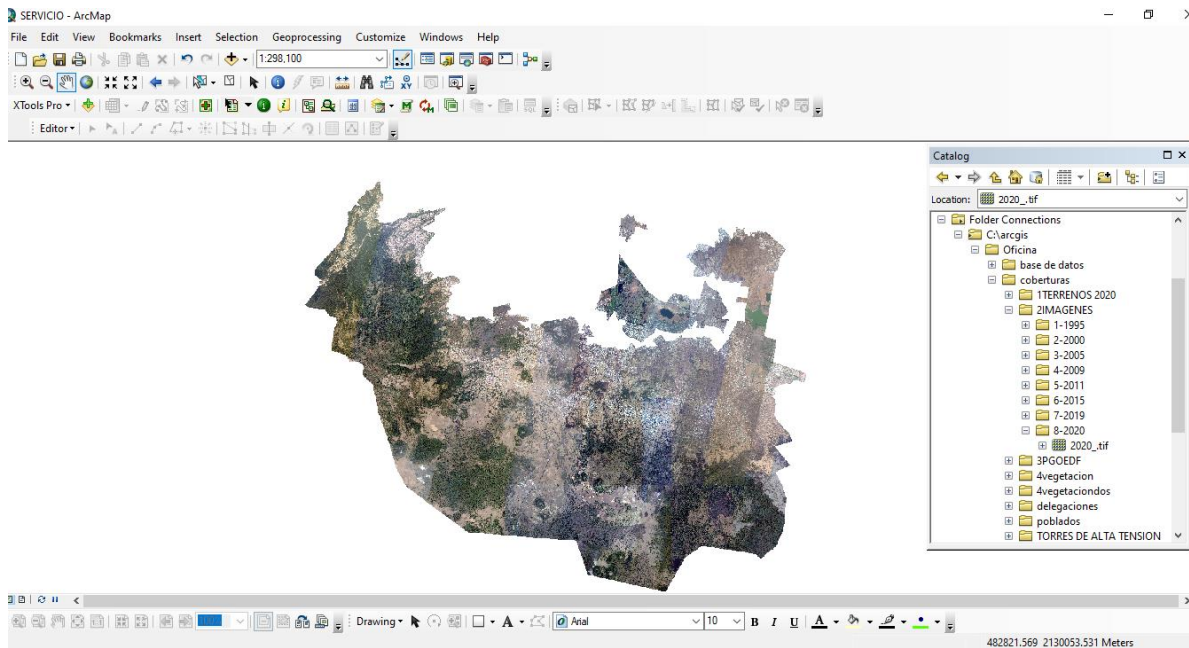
SERVICIO - ArcMap

File Edit View Bookmarks Insert Selection Geoprocessing Customize Windows Help

1:298,100

XTools Pro ▾

Editor ▾

Catalog

Location: 2020_.tif

Folder Connections
C:\arcgis
Oficina
base de datos
coberturas
1TERRENOS 2020
2IMAGENES
1-1995
2-2000
3-2005
4-2009
5-2011
6-2015
7-2019
8-2020
2020_.tif
3PGOEDF
4vegetacion
4vegetaciondos
delegaciones
poblados
TORRES DE ALTA TENSION

Drawing ▾

Arial

10

B I U

482821.569 2130053.531 Meters